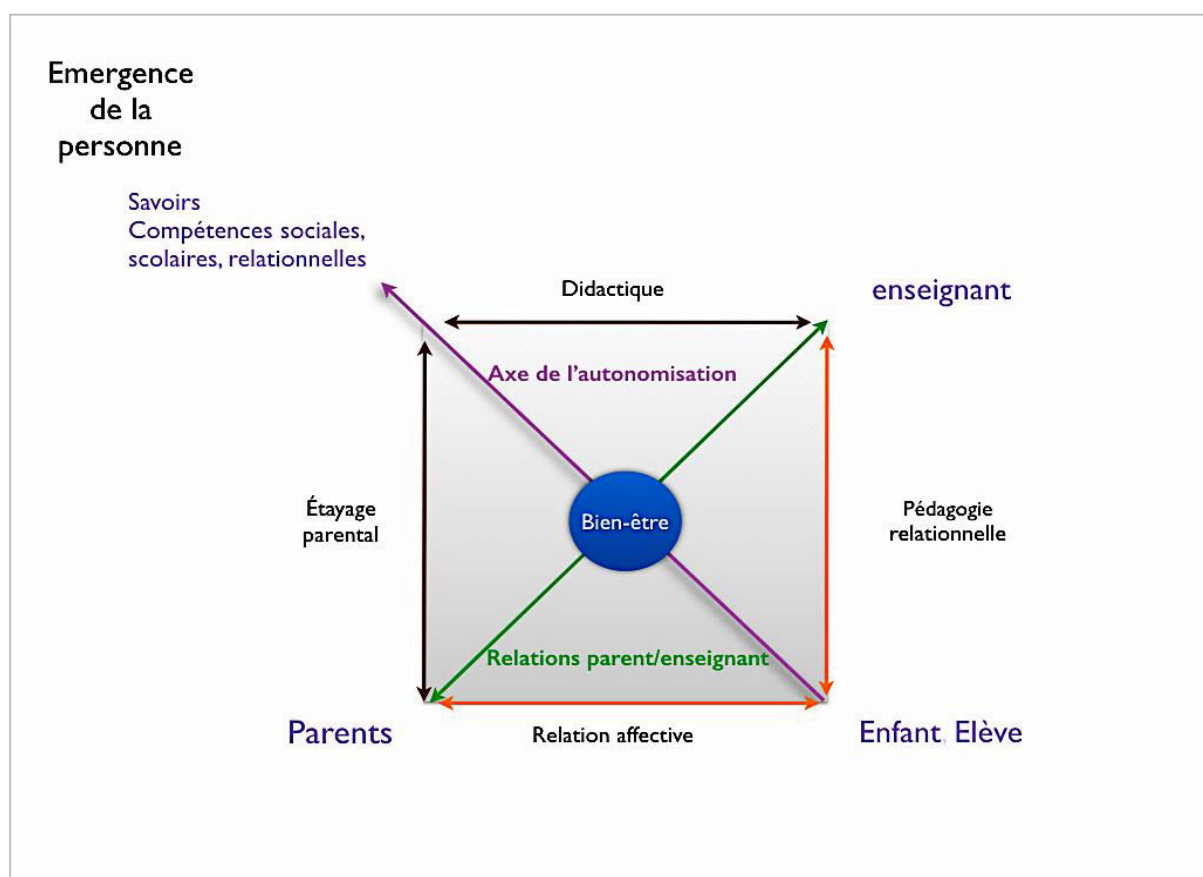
Emergence de la personne

Savoirs
Compétences sociales, scolaires, relationnelles

Didactique

enseignant

Axe de l'autonomisation

Étayage parental

Bien-être

Pédagogie relationnelle

Relations parent/enseignant

Parents

Relation affective

Enfant, Elève